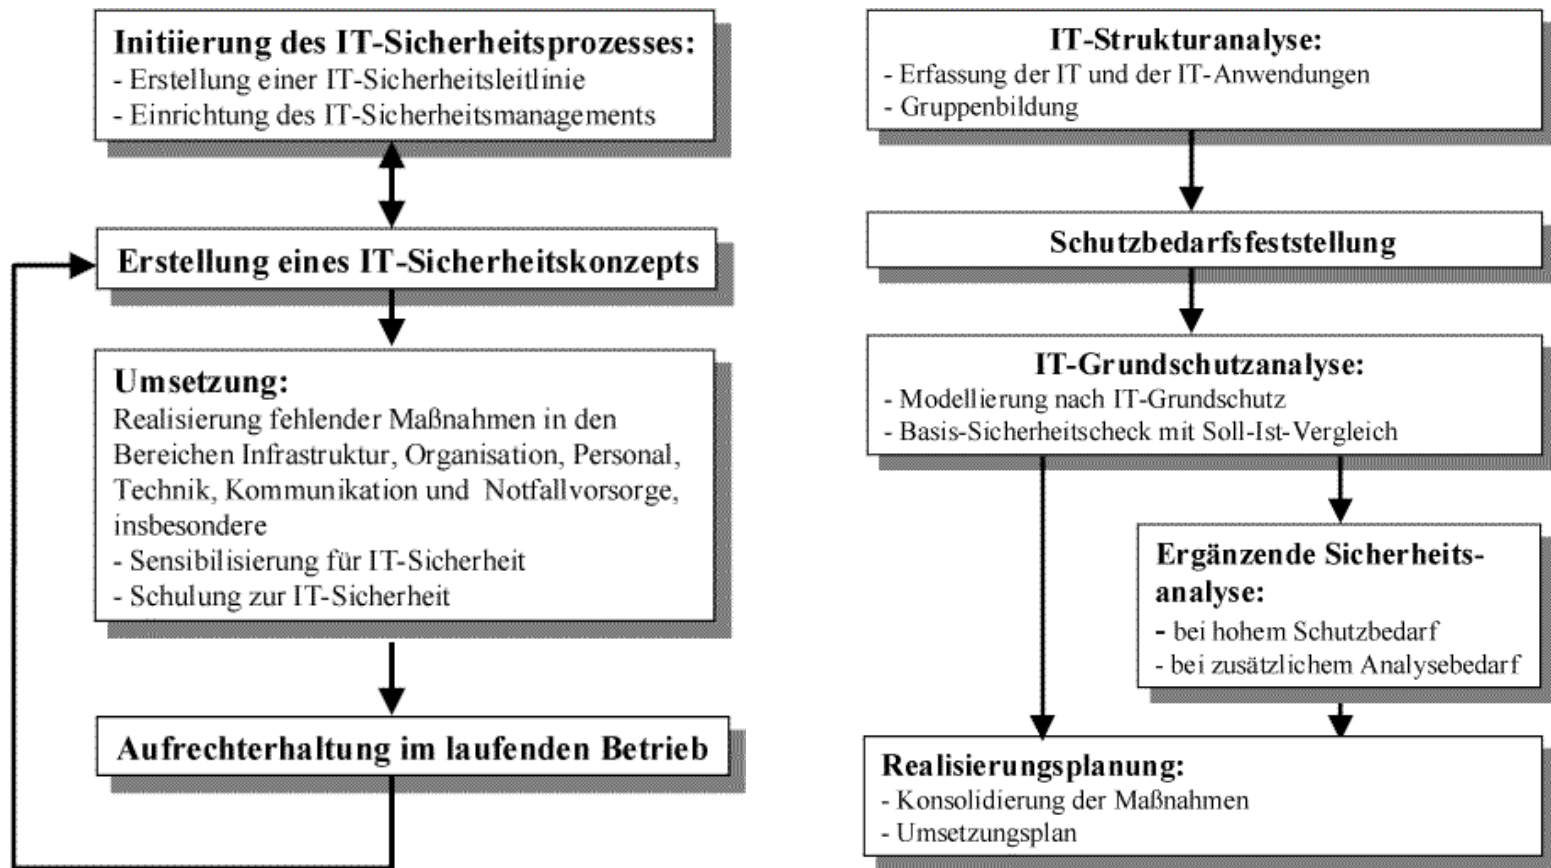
Initiierung des IT-Sicherheitsprozesses:
- Erstellung einer IT-Sicherheitsleitlinie
- Einrichtung des IT-Sicherheitsmanagements

Erstellung eines IT-Sicherheitskonzepts

Umsetzung:
Realisierung fehlender Maßnahmen in den Bereichen Infrastruktur, Organisation, Personal, Technik, Kommunikation und Notfallvorsorge, insbesondere
- Sensibilisierung für IT-Sicherheit
- Schulung zur IT-Sicherheit

Aufrechterhaltung im laufenden Betrieb

IT-Strukturanalyse:
- Erfassung der IT und der IT-Anwendungen
- Gruppenbildung

Schutzbedarfsfeststellung

IT-Grundschutzanalyse:
- Modellierung nach IT-Grundschutz
- Basis-Sicherheitscheck mit Soll-Ist-Vergleich

Ergänzende Sicherheitsanalyse:
- bei hohem Schutzbedarf
- bei zusätzlichem Analysebedarf

Realisierungsplanung:
- Konsolidierung der Maßnahmen
- Umsetzungsplan